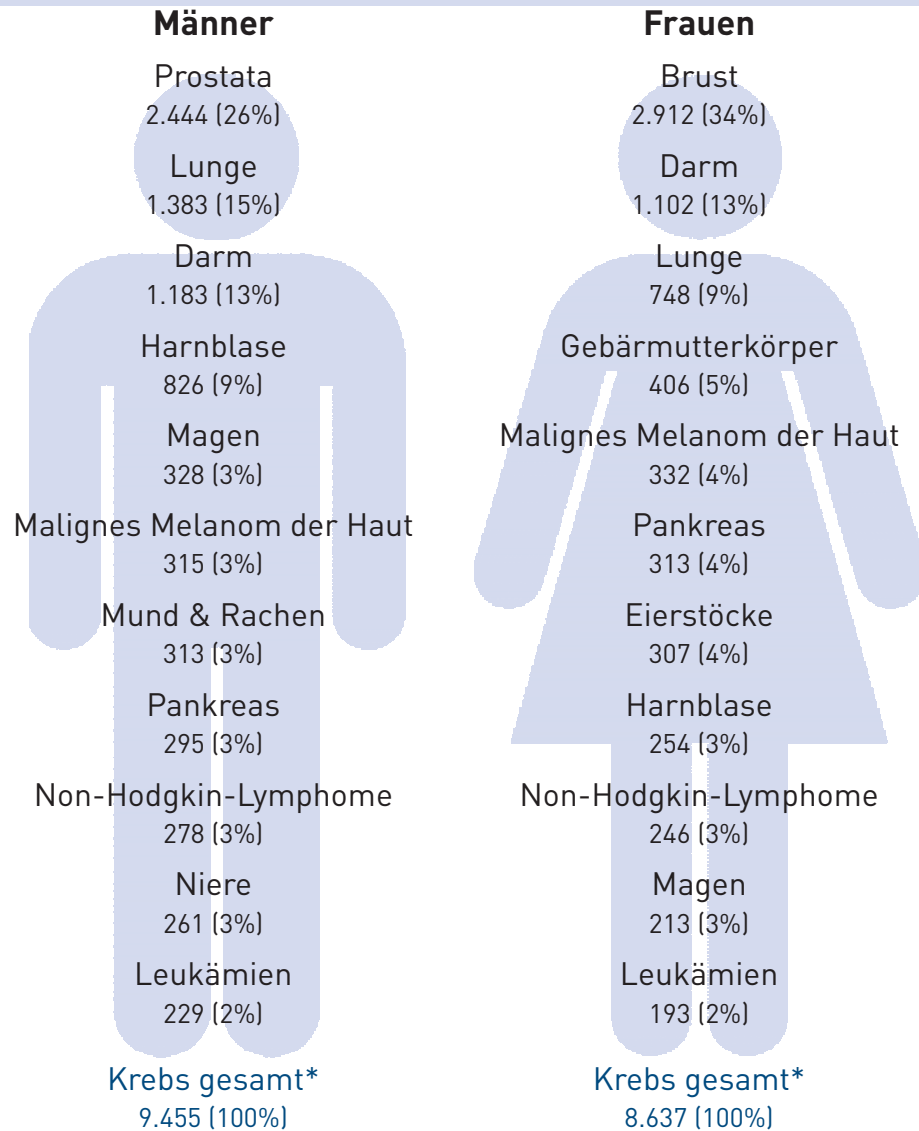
Männer

Prostata
2.444 (26%)

Lunge
1.383 (15%)

Darm
1.183 (13%)

Harnblase
826 (9%)

Magen
328 (3%)

Malignes Melanom der Haut
315 (3%)

Mund & Rachen
313 (3%)

Pankreas
295 (3%)

Non-Hodgkin-Lymphome
278 (3%)

Niere
261 (3%)

Leukämien
229 (2%)

Krebs gesamt*
9.455 (100%)

Frauen

Brust
2.912 (34%)

Darm
1.102 (13%)

Lunge
748 (9%)

Gebärmutterkörper
406 (5%)

Malignes Melanom der Haut
332 (4%)

Pankreas
313 (4%)

Eierstöcke
307 (4%)

Harnblase
254 (3%)

Non-Hodgkin-Lymphome
246 (3%)

Magen
213 (3%)

Leukämien
193 (2%)

Krebs gesamt*
8.637 (100%)